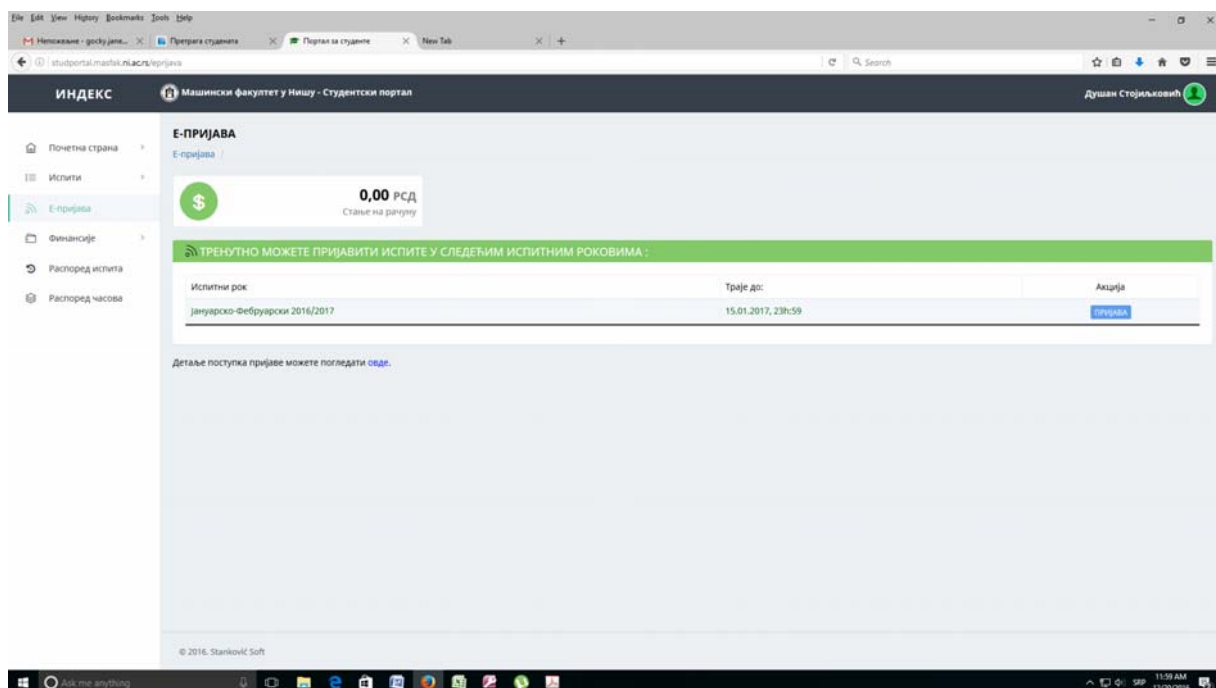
File Edit View History Bookmarks Tools Help

Непожељне - gocky jana... | Претрага студената | Портал за студенте | New Tab

studportal.masfak.ni.ac.rs/eprijava

Search

ИНДЕКС

Машински факултет у Нишу - Студентски портал

Душан Стојиљковић

Почетна страна

Испити

Е-пријава

Финансије

Распоред испита

Распоред часова

Е-ПРИЈАВА

Е-пријава /

0,00 РСД

Стање на рачуну

ТРЕНУТНО МОЖЕТЕ ПРИЈАВИТИ ИСПИТЕ У СЛЕДЕЋИМ ИСПИТНИМ РОКОВИМА :

| Испитни рок | Траје до: | Акција |
|---|---|---|
| Јануарско-Фебруарски 2016/2017 | 15.01.2017, 23h:59 | ПРИЈАВА |

Детаље поступка пријаве можете погледати овде.

© 2016. Stanković Soft

Ask me anything

11:59 AM